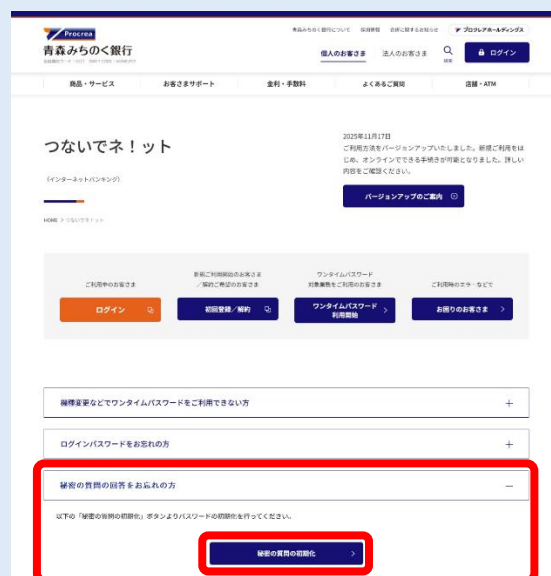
Procrea
青森みちのく銀行
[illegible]

青森みちのく銀行について　採用情報　お客に関するお知らせ　プロクレアホールディングス

個人のお客さま　法人のお客さま　検索　ログイン

商品・サービス　お客さまサポート　金利・手数料　よくあるご質問　店舗・ATM

つないでネ!ット

(インターネットバンキング)

HOME > つないでネ!ット

2025年11月17日
ご利用方法をバージョンアップいたしました。新規ご利用をはじめ、オンラインでできる手続きが可能となりました。詳しい内容をご確認ください。

バージョンアップのご案内

ご利用中のお客さま
ログイン

新規ご利用開始のお客さま／解約ご希望のお客さま
初回登録／解約

ワンタイムパスワード対象業務をご利用のお客さま
ワンタイムパスワード利用開始

ご利用時のエラーなどで
お困りのお客さま

機種変更などでワンタイムパスワードをご利用できない方

ログインパスワードをお忘れの方

秘密の質問の回答をお忘れの方

以下の「秘密の質問の初期化」ボタンよりパスワードの初期化を行ってください。

秘密の質問の初期化